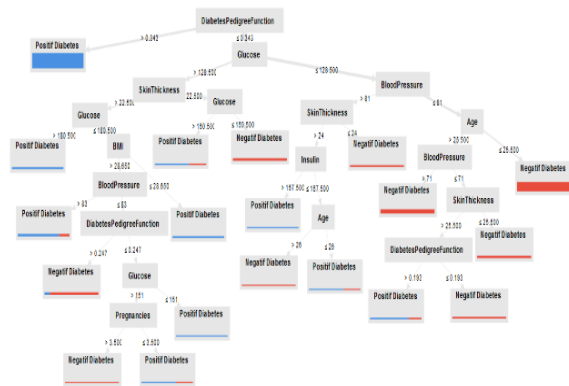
DiabetesPedigreeFunction
Positif Diabetes
> 0.342
≤ 0.342
Glucose
> 128.500
≤ 128.500
SkinThickness
> 22.500
≤ 22.500
Glucose
BloodPressure
> 81
≤ 81
Glucose
> 180.500
≤ 180.500
Positif Diabetes
BMI
> 28.650
≤ 28.650
BloodPressure
> 83
≤ 83
Positif Diabetes
DiabetesPedigreeFunction
Positif Diabetes
> 0.247
≤ 0.247
Negatif Diabetes
Glucose
> 151
≤ 151
Pregnancies
> 3.500
≤ 3.500
Negatif Diabetes
Positif Diabetes
Positif Diabetes
Positif Diabetes
> 150.500
≤ 150.500
Negatif Diabetes
SkinThickness
> 24
≤ 24
Insulin
> 157.500
≤ 157.500
Positif Diabetes
Age
> 26
≤ 26
Negatif Diabetes
Positif Diabetes
Negatif Diabetes
Age
> 25.500
≤ 25.500
BloodPressure
> 71
≤ 71
Negatif Diabetes
SkinThickness
> 25.500
≤ 25.500
DiabetesPedigreeFunction
> 0.190
≤ 0.190
Positif Diabetes
Negatif Diabetes
Negatif Diabetes
Negatif Diabetes